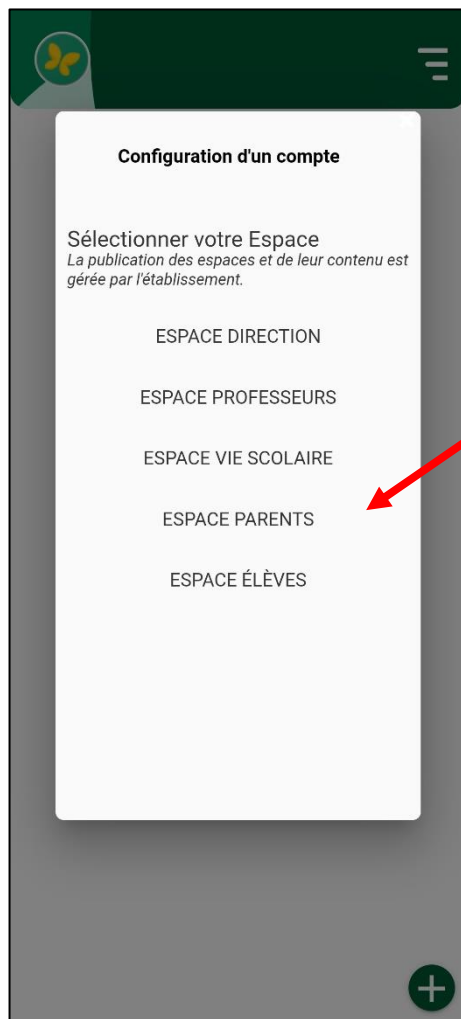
Configuration d'un compte

Sélectionner votre Espace
*La publication des espaces et de leur contenu est gérée par l'établissement.*

ESPACE DIRECTION

ESPACE PROFESSEURS

ESPACE VIE SCOLAIRE

ESPACE PARENTS

ESPACE ÉLÈVES